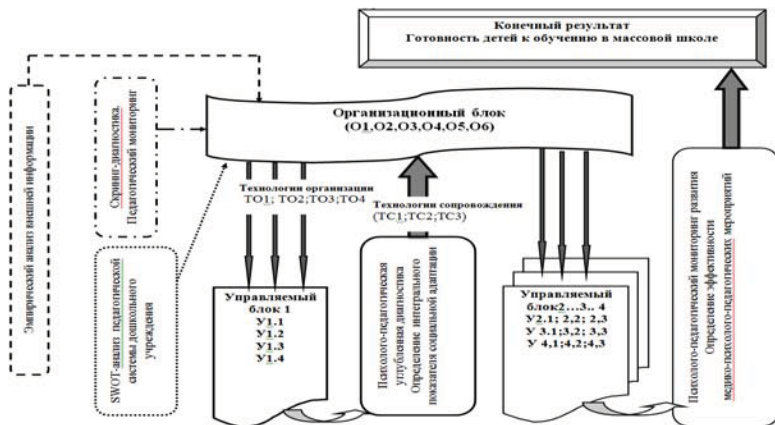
Конечный результат
Готовность детей к обучению в массовой школе

Эмпирический анализ внешней информации

Скрининг-диагностика. Педагогический мониторинг

SWOT-анализ педагогической системы дошкольного учреждения

Организационный блок
(О1,О2,О3,О4,О5,О6)

Технологии организации
ТО1; ТО2;ТО3;ТО4

Технологии сопровождения
(ТС1;ТС2;ТС3)

Управляемый блок 1
У1.1
У1.2
У1.3
У1.4

Психолого-педагогическая углубленная диагностика
Определение интегрального показателя социальной адаптации

Управляемый блок2…3.. 4
У2.1; 2,2; 2,3
У 3.1;3,2; 3,3
У 4,1;4,2;4,3

Психолого-педагогический мониторинг развития
Определение эффективности медико-психолого-педагогических мероприятий